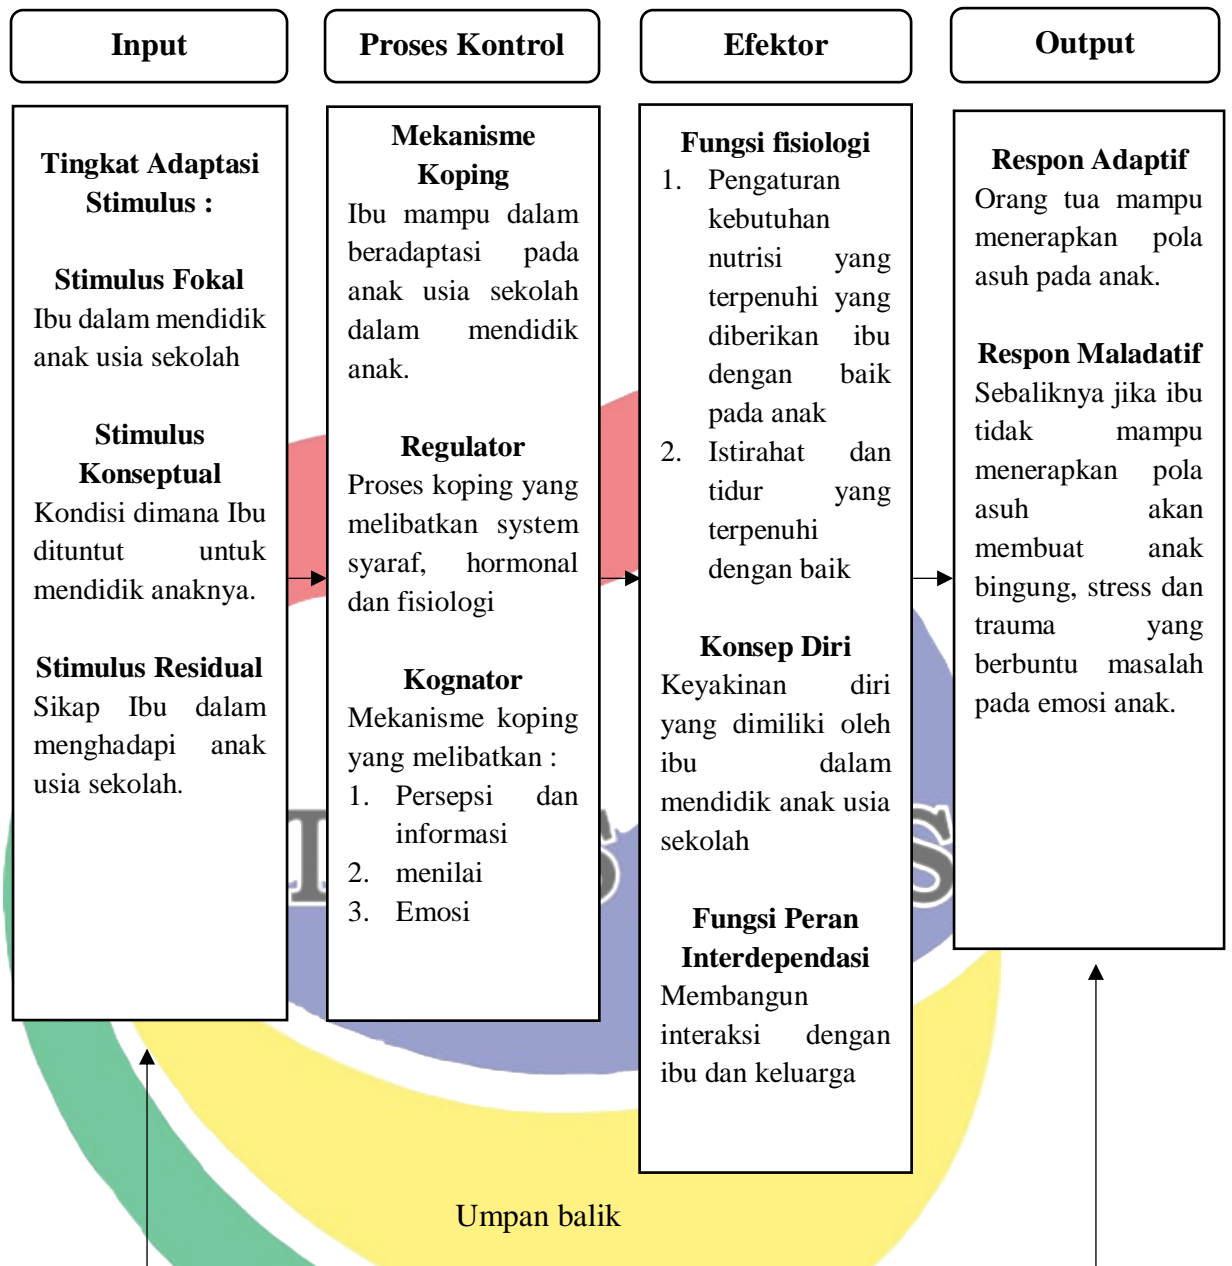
Input

Tingkat Adaptasi Stimulus :

Stimulus Fokal
Ibu dalam mendidik anak usia sekolah

Stimulus Konseptual
Kondisi dimana Ibu dituntut untuk mendidik anaknya.

Stimulus Residual
Sikap Ibu dalam menghadapi anak usia sekolah.

Proses Kontrol

Mekanisme Koping
Ibu mampu dalam beradaptasi pada anak usia sekolah dalam mendidik anak.

Regulator
Proses koping yang melibatkan system syaraf, hormonal dan fisiologi

Kognator
Mekanisme koping yang melibatkan :
1. Persepsi dan informasi
2. menilai
3. Emosi

Efektor

Fungsi fisiologi
1. Pengaturan kebutuhan nutrisi yang terpenuhi yang diberikan ibu dengan baik pada anak
2. Istirahat dan tidur yang terpenuhi dengan baik

Konsep Diri
Keyakinan diri yang dimiliki oleh ibu dalam mendidik anak usia sekolah

Fungsi Peran Interdependasi
Membangun interaksi dengan ibu dan keluarga

Output

Respon Adaptif
Orang tua mampu menerapkan pola asuh pada anak.

Respon Maladatif
Sebaliknya jika ibu tidak mampu menerapkan pola asuh akan membuat anak bingung, stress dan trauma yang berbuntu masalah pada emosi anak.

Umpan balik